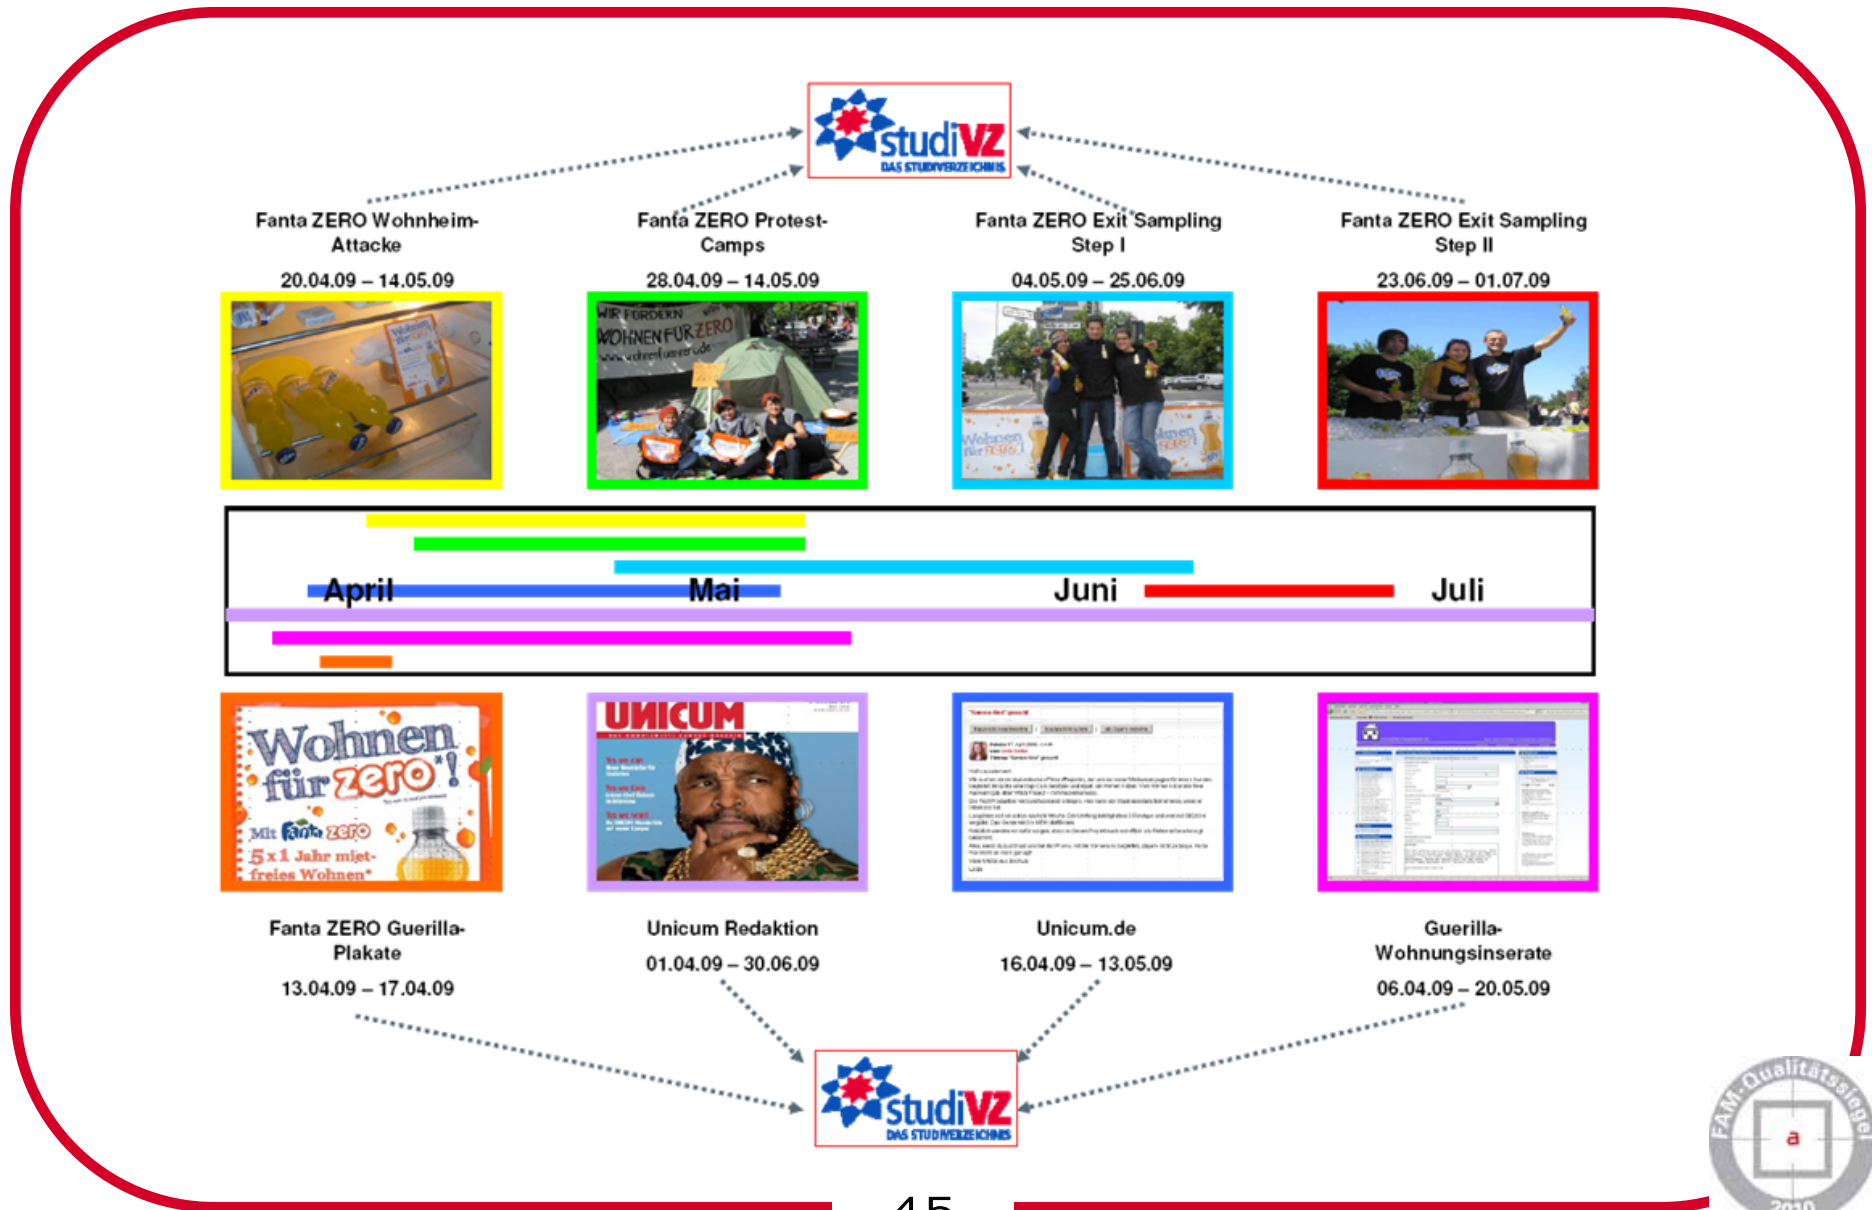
studiVZ
DAS STUDIVERZEICHNIS

Fanta ZERO Wohnheim-Attacke
20.04.09 – 14.05.09

Fanta ZERO Protest-Camps
28.04.09 – 14.05.09

Fanta ZERO Exit Sampling Step I
04.05.09 – 25.06.09

Fanta ZERO Exit Sampling Step II
23.06.09 – 01.07.09

WIR FORDERN WOHNEN FÜR ZERO

April
Mai
Juni
Juli

Wohnen für zero*!
Mit Fanta zero
5 x 1 Jahr mietfreies Wohnen*

UNICUM

Fanta ZERO Guerilla-Plakate
13.04.09 – 17.04.09

Unicum Redaktion
01.04.09 – 30.06.09

Unicum.de
16.04.09 – 13.05.09

Guerilla-Wohnungsinserate
06.04.09 – 20.05.09

studiVZ
DAS STUDIVERZEICHNIS

FAM Qualitätssiegel
a
2010

45